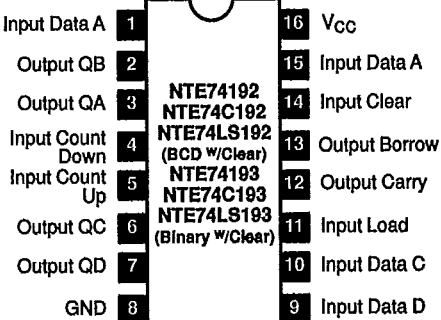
Input Data A 1
Output QB 2
Output QA 3
Input Count Down 4
Input Count Up 5
Output QC 6
Output QD 7
GND 8

16 $V_{CC}$
15 Input Data A
14 Input Clear
13 Output Borrow
12 Output Carry
11 Input Load
10 Input Data C
9 Input Data D

NTE74192
NTE74C192
NTE74LS192
(BCD W/Clear)
NTE74193
NTE74C193
NTE74LS193
(Binary W/Clear)